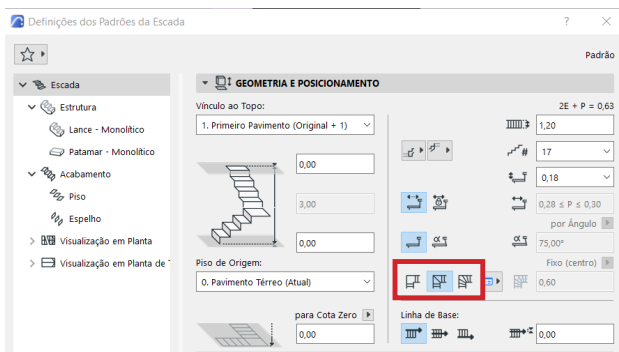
Definições dos Padrões da Escada

?

Padrão

Escada

Estrutura

Lance - Monolítico

Patamar - Monolítico

Acabamento

Piso

Espelho

Visualização em Planta

Visualização em Planta de T

GEOMETRIA E POSICIONAMENTO

Vínculo ao Topo:

1. Primeiro Pavimento (Original + 1)

0,00

3,00

0,00

Piso de Origem:

0. Pavimento Térreo (Atual)

para Cota Zero

0,00

2E + P = 0,63

1,20

17

0,18

0,28 ≤ P ≤ 0,30

por Ângulo

75,00°

Fixo (centro)

0,60

Linha de Base:

0,00